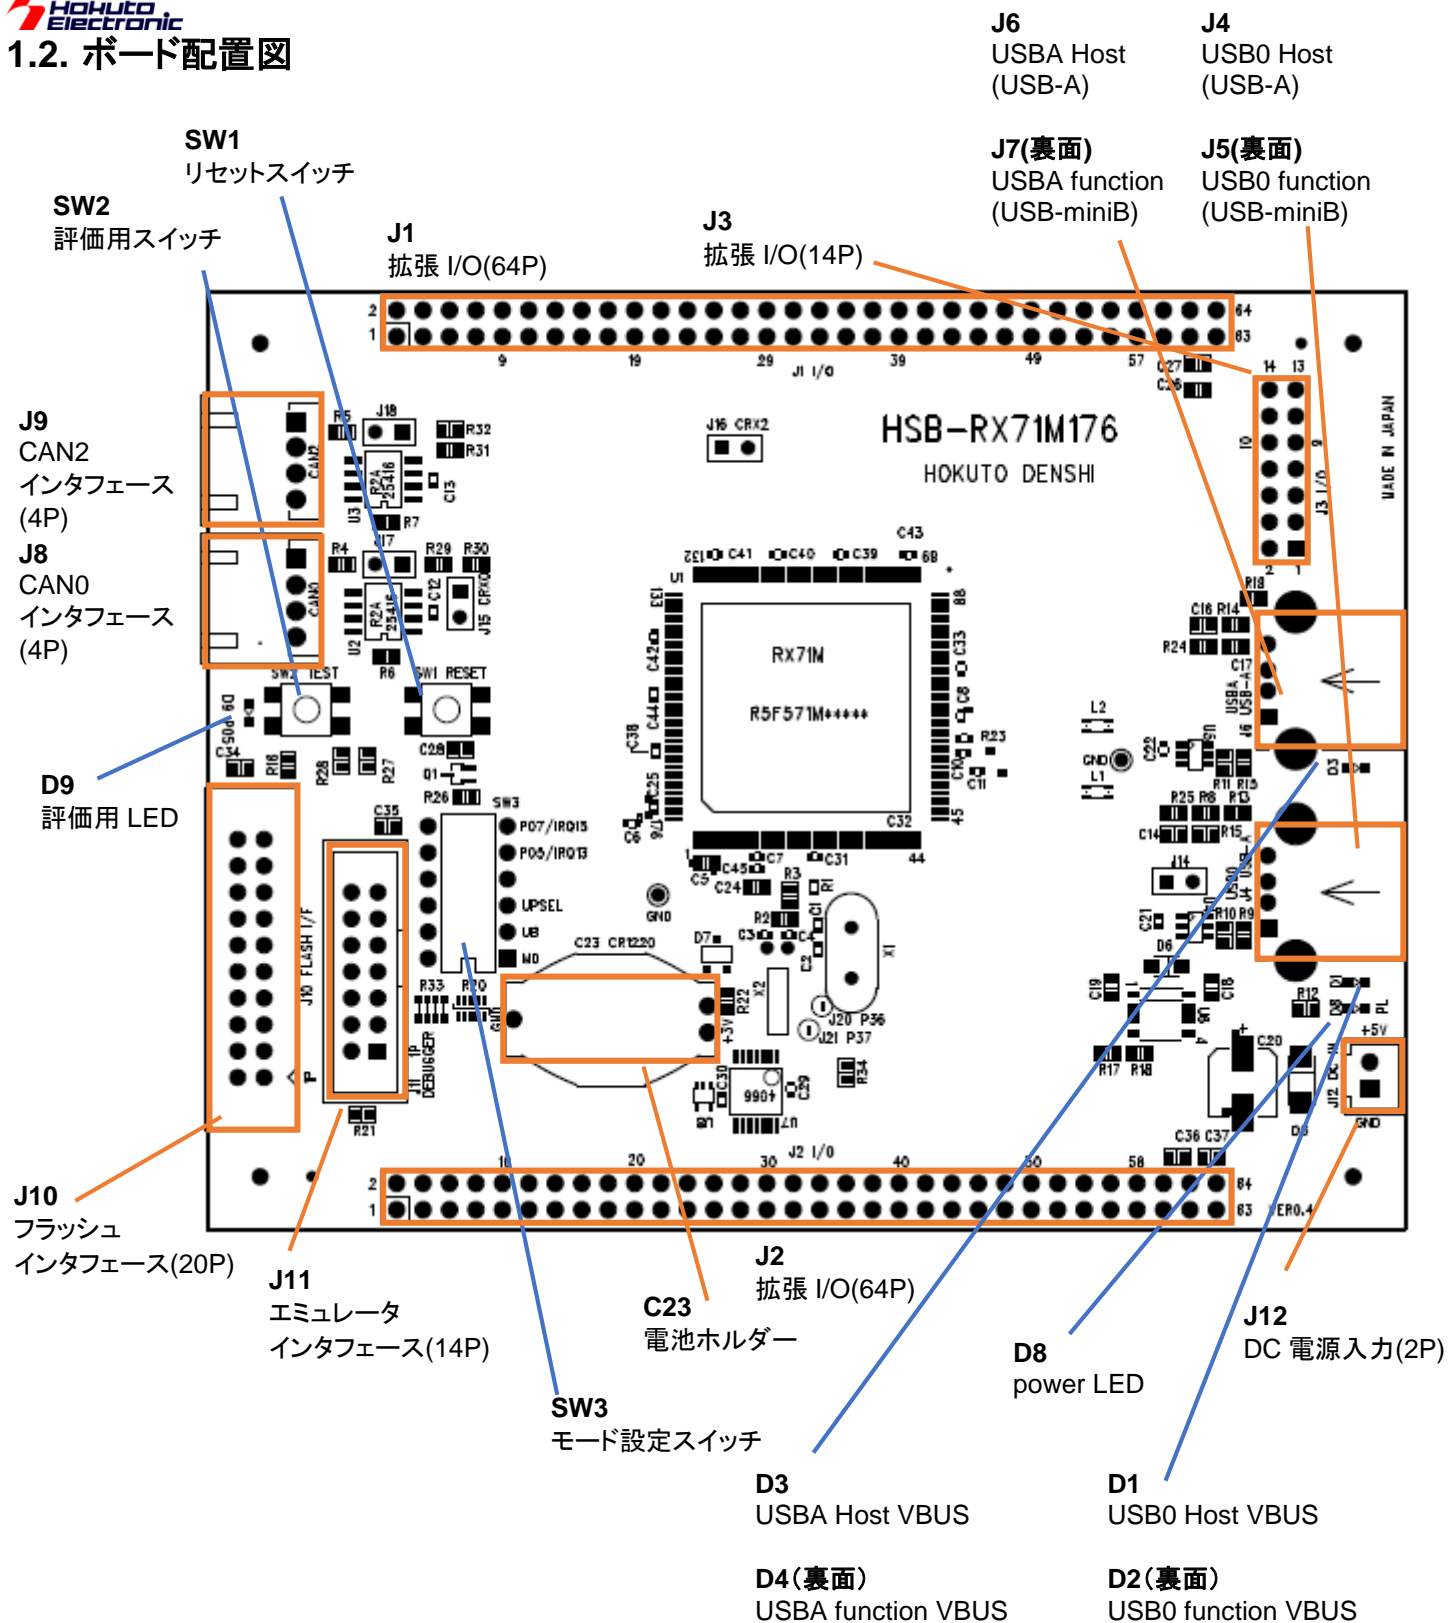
Hokuto Electronic

1.2. ボード配置図

J6
USBA Host
(USB-A)

J4
USB0 Host
(USB-A)

J7(裏面)
USBA function
(USB-miniB)

J5(裏面)
USB0 function
(USB-miniB)

SW1
リセットスイッチ

SW2
評価用スイッチ

J1
拡張 I/O(64P)

J3
拡張 I/O(14P)

J9
CAN2
インタフェース
(4P)

J8
CAN0
インタフェース
(4P)

D9
評価用 LED

J10
フラッシュ
インタフェース(20P)

J11
エミュレータ
インタフェース(14P)

SW3
モード設定スイッチ

C23
電池ホルダー

J2
拡張 I/O(64P)

D8
power LED

J12
DC 電源入力(2P)

D3
USBA Host VBUS

D1
USB0 Host VBUS

D4(裏面)
USBA function VBUS

D2(裏面)
USB0 function VBUS

HSB-RX71M176
HOKUTO DENSHI
RX71M
R5F571M*****
MADE IN JAPAN
J1 I/O
J2 I/O
J3 I/O
SW1 RESET
SW2 TEST
J10 FLASH I/F
J11 DEBUGGER
P07/IRQ15
P05/IRQ13
UPSEL
UB
MD
C23 CR1220
J20 P36
J21 P37
+5V
GND
VER0.4